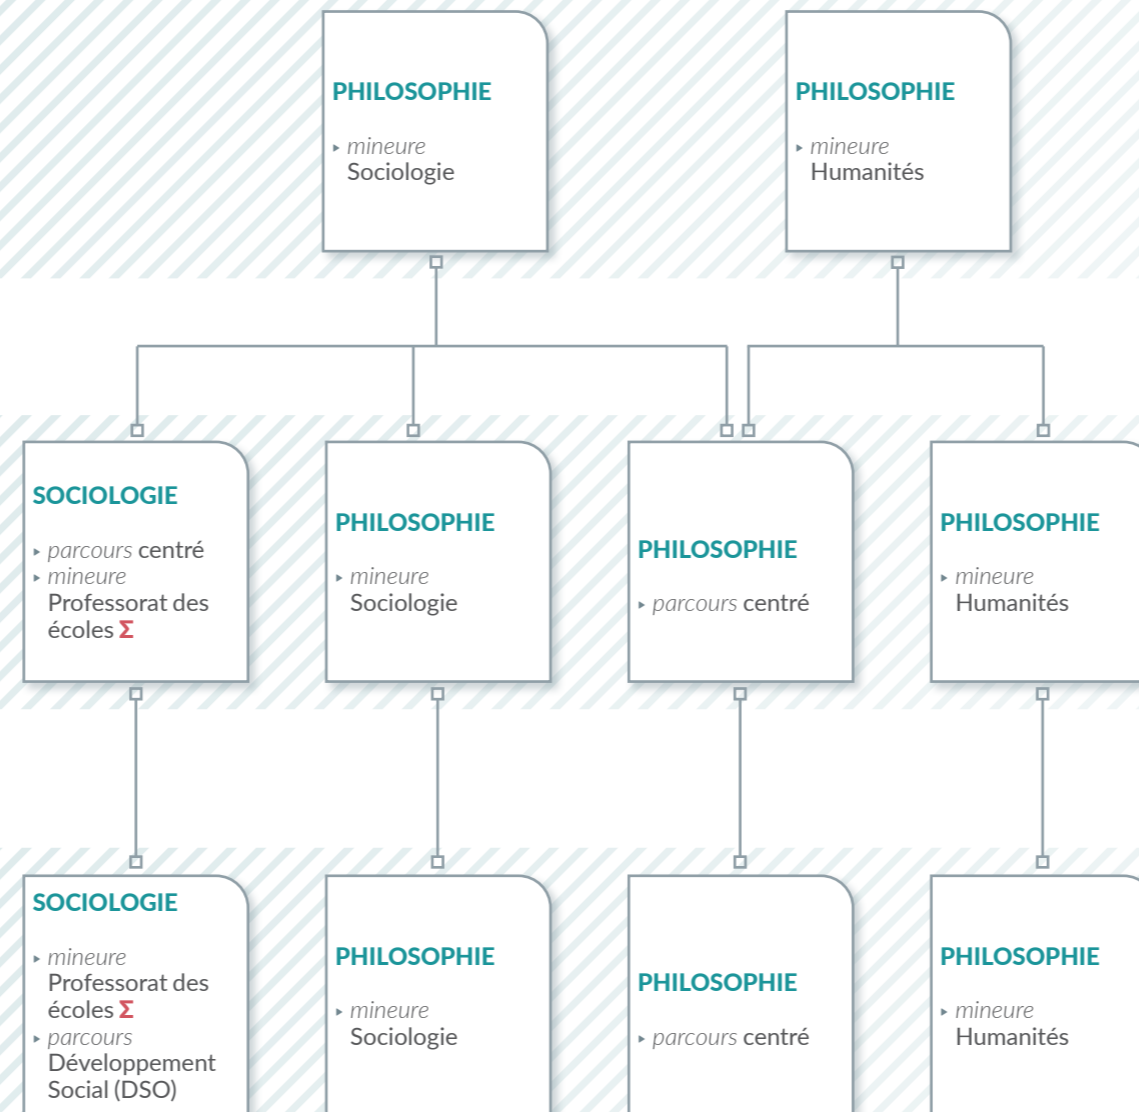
PHILOSOPHIE
▸ mineure Sociologie

PHILOSOPHIE
▸ mineure Humanités

SOCIOLOGIE
▸ parcours centré
▸ mineure Professorat des écoles Σ

PHILOSOPHIE
▸ mineure Sociologie

PHILOSOPHIE
▸ parcours centré

PHILOSOPHIE
▸ mineure Humanités

SOCIOLOGIE
▸ mineure Professorat des écoles Σ
▸ parcours Développement Social (DSO)

PHILOSOPHIE
▸ mineure Sociologie

PHILOSOPHIE
▸ parcours centré

PHILOSOPHIE
▸ mineure Humanités